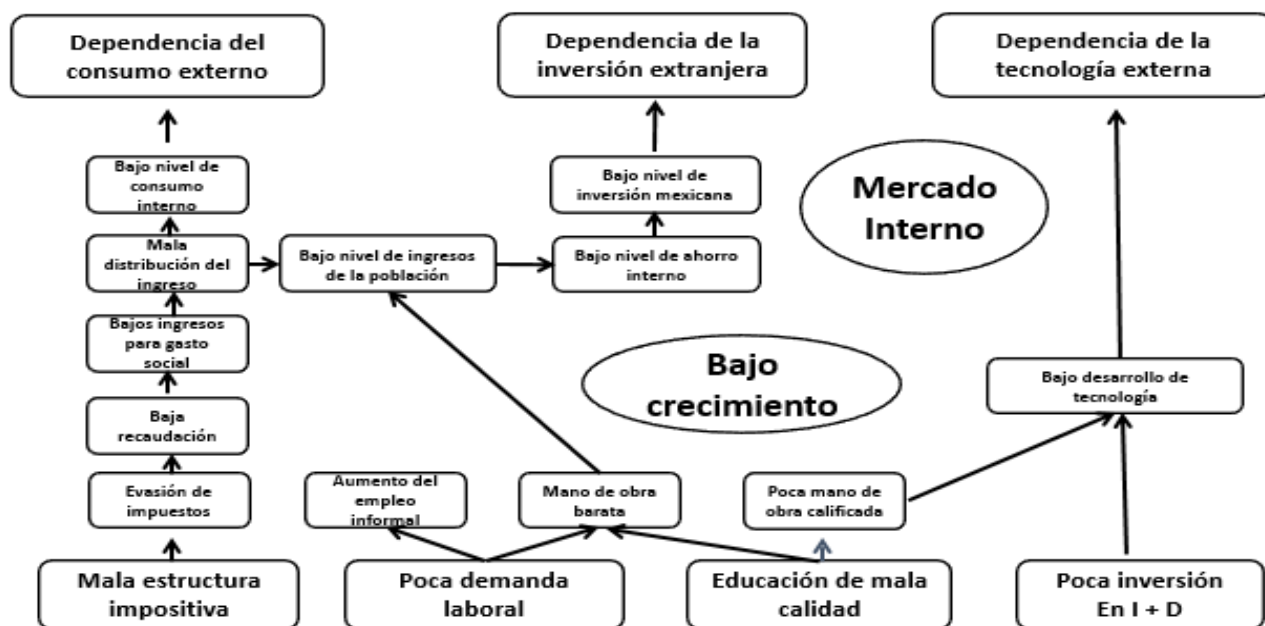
Dependencia del consumo externo

Dependencia de la inversión extranjera

Dependencia de la tecnología externa

Bajo nivel de consumo interno

Bajo nivel de inversión mexicana

Mercado Interno

Mala distribución del ingreso

Bajo nivel de ingresos de la población

Bajo nivel de ahorro interno

Bajos ingresos para gasto social

Bajo crecimiento

Bajo desarrollo de tecnología

Baja recaudación

Evasión de impuestos

Aumento del empleo informal

Mano de obra barata

Poca mano de obra calificada

Mala estructura impositiva

Poca demanda laboral

Educación de mala calidad

Poca inversión En I + D